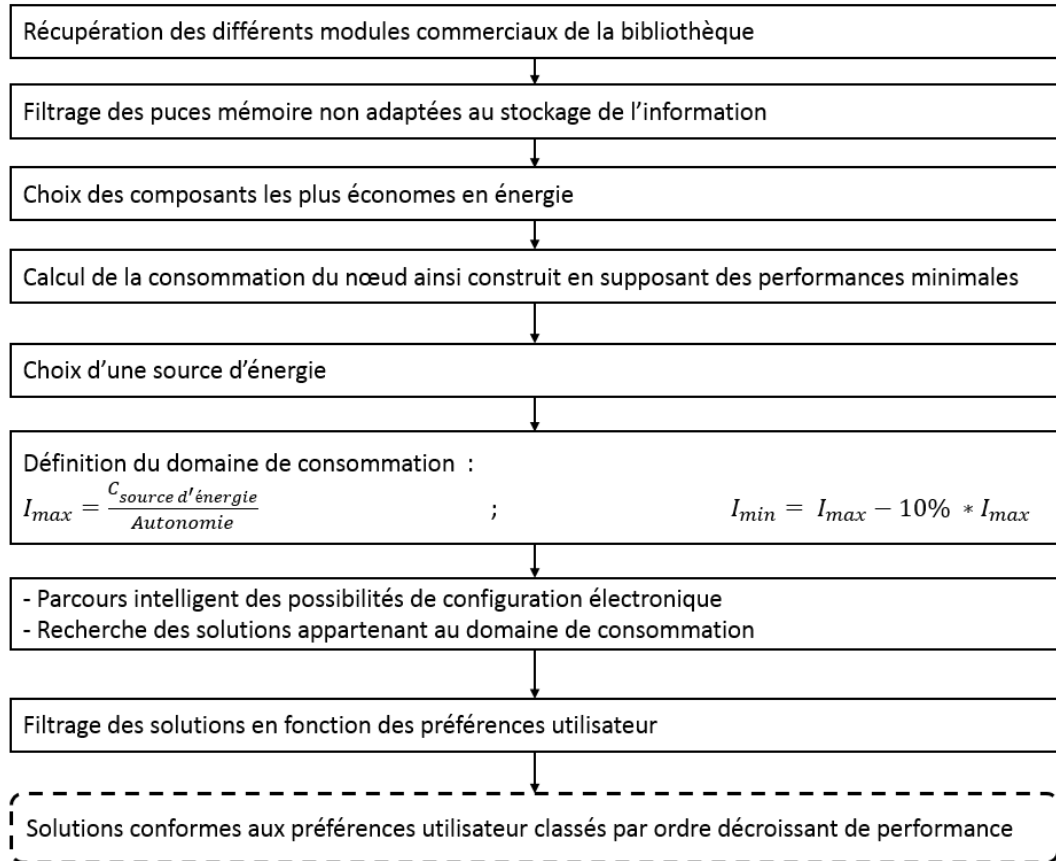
Récupération des différents modules commerciaux de la bibliothèque

Filtrage des puces mémoire non adaptées au stockage de l'information

Choix des composants les plus économes en énergie

Calcul de la consommation du nœud ainsi construit en supposant des performances minimales

Choix d'une source d'énergie

Définition du domaine de consommation :

$I_{max} = \frac{C_{source\ d'énergie}}{Autonomie}$ ; $I_{min} = I_{max} - 10\% * I_{max}$

- Parcours intelligent des possibilités de configuration électronique
- Recherche des solutions appartenant au domaine de consommation

Filtrage des solutions en fonction des préférences utilisateur

Solutions conformes aux préférences utilisateur classés par ordre décroissant de performance